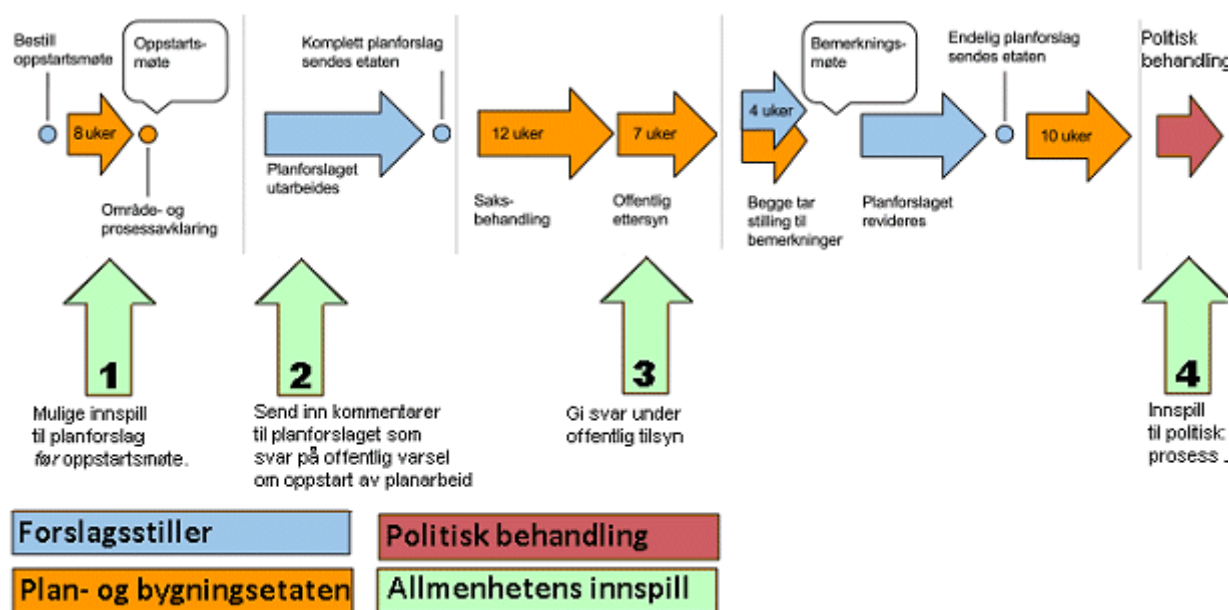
Bestill oppstartsmøte

Oppstarts-møte

8 uker

Område- og prosessavklaring

Komplett planforslag sendes etaten

Planforslaget utarbeides

12 uker

7 uker

Saks-behandling

Offentlig ettersyn

4 uker

Bemerknings-møte

Begge tar stilling til bemerkninger

Endelig planforslag sendes etaten

Planforslaget revideres

10 uker

Politisk behandling

1

Mulige innspill til planforslag *før* oppstartsmøte.

2

Send inn kommentarer til planforslaget som svar på offentlig varsel om oppstart av planarbeid

3

Gi svar under offentlig tilsyn

4

Innspill til politisk prosess

Forslagsstiller

Politisk behandling

Plan- og bygningsetaten

Allmenhetens innspill